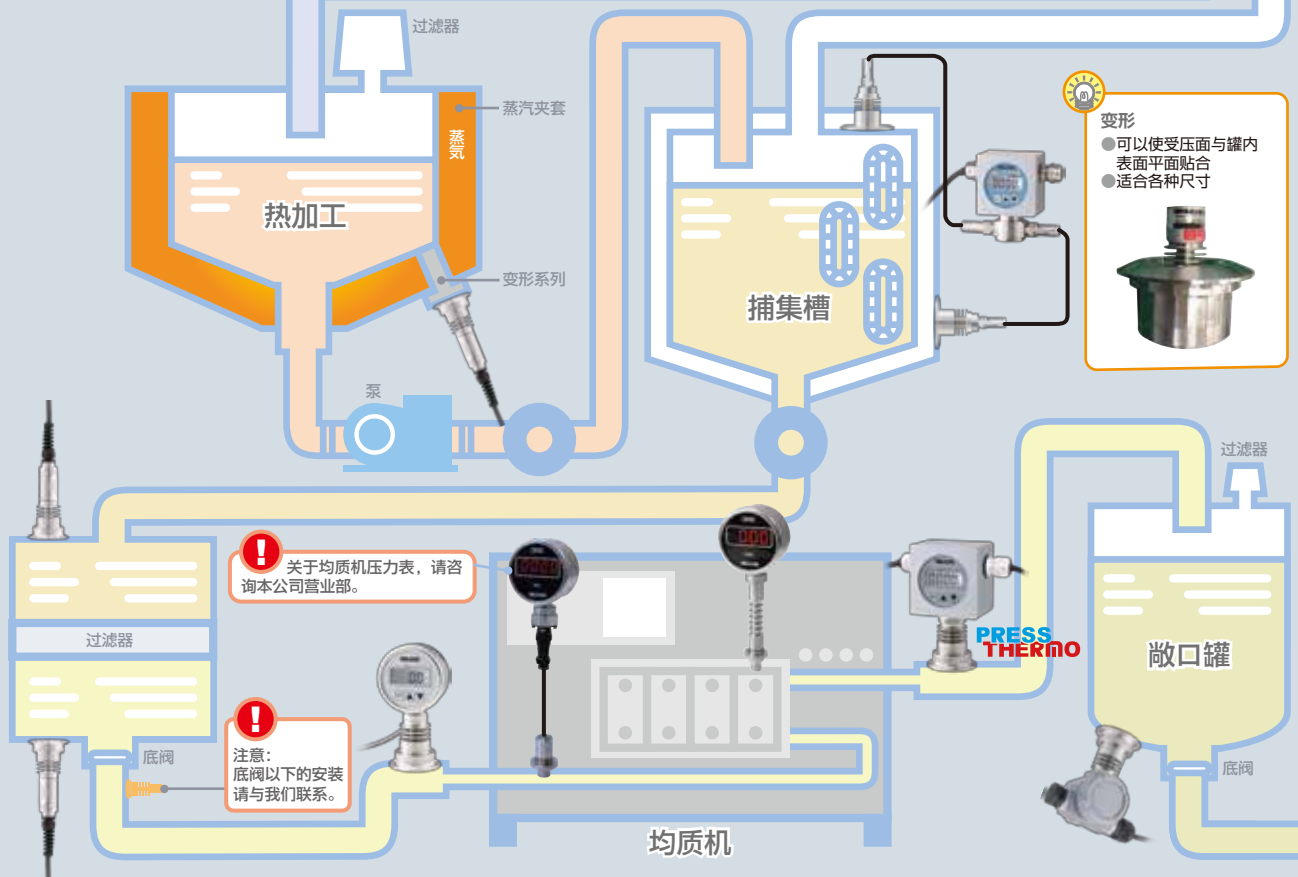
过滤器

蒸汽夹套

蒸气

热加工

变形系列

泵

捕集槽

变形
●可以使受压面与罐内表面平面贴合
●适合各种尺寸

过滤器

关于均质机压力表，请咨询本公司营业部。

过滤器

PRESS THERMO

敞口罐

底阀

注意：
底阀以下的安装请与我们联系。

底阀

均质机